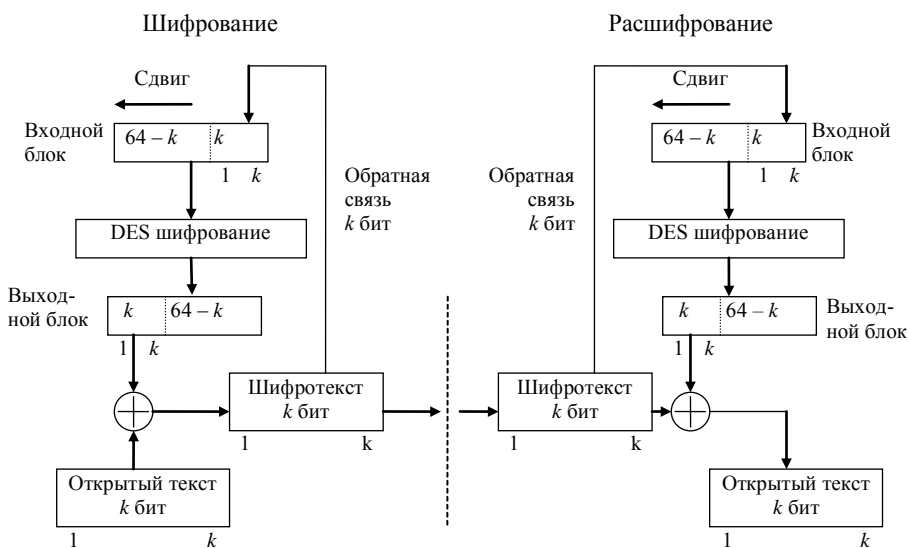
Шифрование

Расшифрование

Сдвиг

Входной блок

$64 - k$ | $k$

1 $k$

Обратная связь $k$ бит

DES шифрование

Выходной блок

$k$ | $64 - k$

1 $k$

Шифротекст $k$ бит

1 k

Открытый текст $k$ бит

1 $k$

Сдвиг

$64 - k$ | $k$

Входной блок

1 $k$

Обратная связь $k$ бит

DES шифрование

$k$ | $64 - k$

Выходной блок

1 $k$

Шифротекст $k$ бит

1 k

Открытый текст $k$ бит

1 $k$